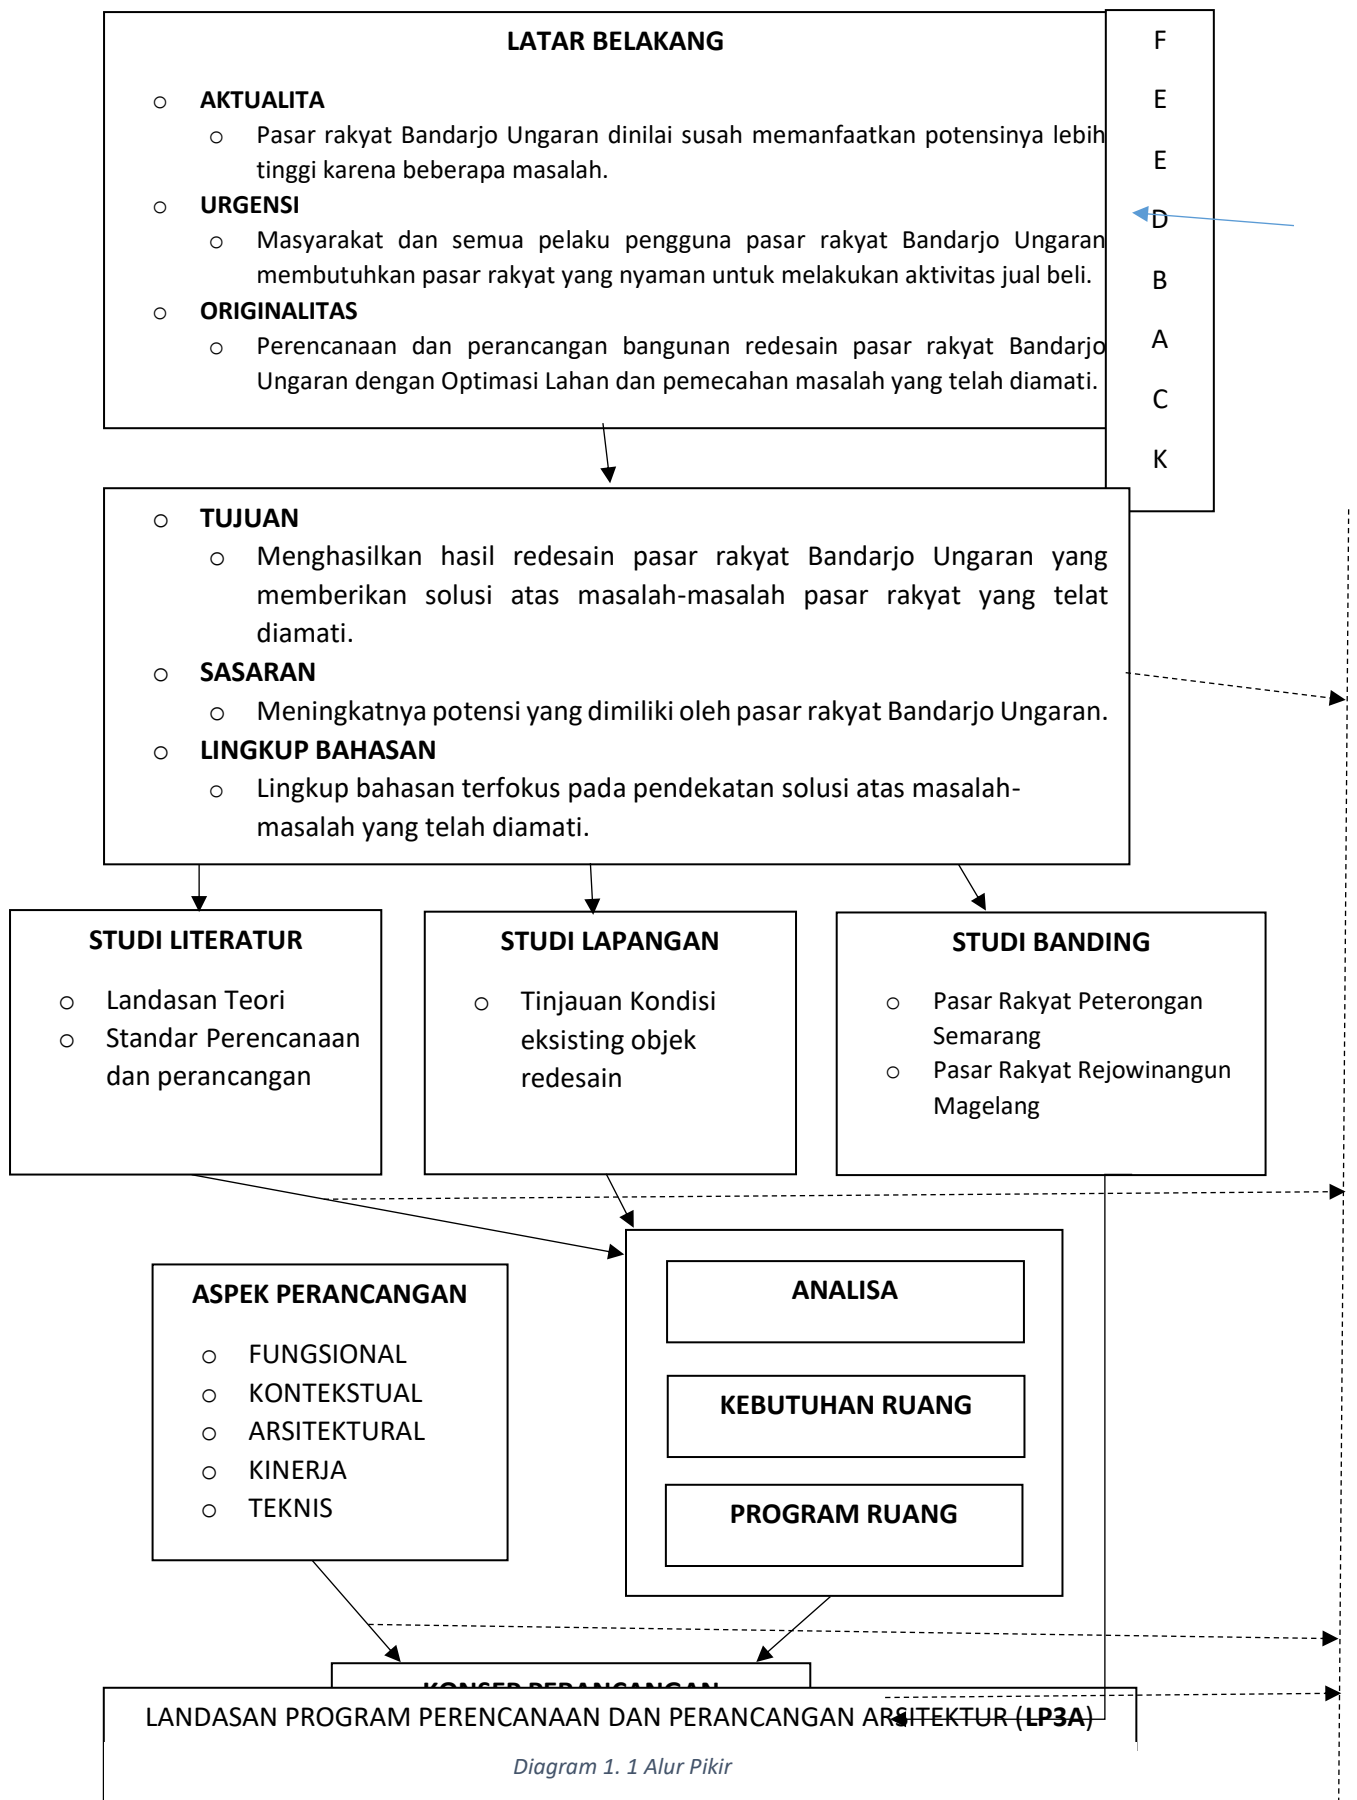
LATAR BELAKANG

AKTUALITA
Pasar rakyat Bandarjo Ungaran dinilai susah memanfaatkan potensinya lebih tinggi karena beberapa masalah.

URGENSI
Masyarakat dan semua pelaku pengguna pasar rakyat Bandarjo Ungaran membutuhkan pasar rakyat yang nyaman untuk melakukan aktivitas jual beli.

ORIGINALITAS
Perencanaan dan perancangan bangunan redesain pasar rakyat Bandarjo Ungaran dengan Optimasi Lahan dan pemecahan masalah yang telah diamati.

F E E D B A C K

TUJUAN
Menghasilkan hasil redesain pasar rakyat Bandarjo Ungaran yang memberikan solusi atas masalah-masalah pasar rakyat yang telat diamati.

SASARAN
Meningkatnya potensi yang dimiliki oleh pasar rakyat Bandarjo Ungaran.

LINGKUP BAHASAN
Lingkup bahasan terfokus pada pendekatan solusi atas masalah-masalah yang telah diamati.

STUDI LITERATUR
Landasan Teori
Standar Perencanaan dan perancangan

STUDI LAPANGAN
Tinjauan Kondisi eksisting objek redesain

STUDI BANDING
Pasar Rakyat Peterongan Semarang
Pasar Rakyat Rejowinangun Magelang

ASPEK PERANCANGAN
FUNGSIONAL
KONTEKSTUAL
ARSITEKTURAL
KINERJA
TEKNIS

ANALISA

KEBUTUHAN RUANG

PROGRAM RUANG

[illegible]

LANDASAN PROGRAM PERENCANAAN DAN PERANCANGAN ARSITEKTUR (LP3A)

Diagram 1. 1 Alur Pikir